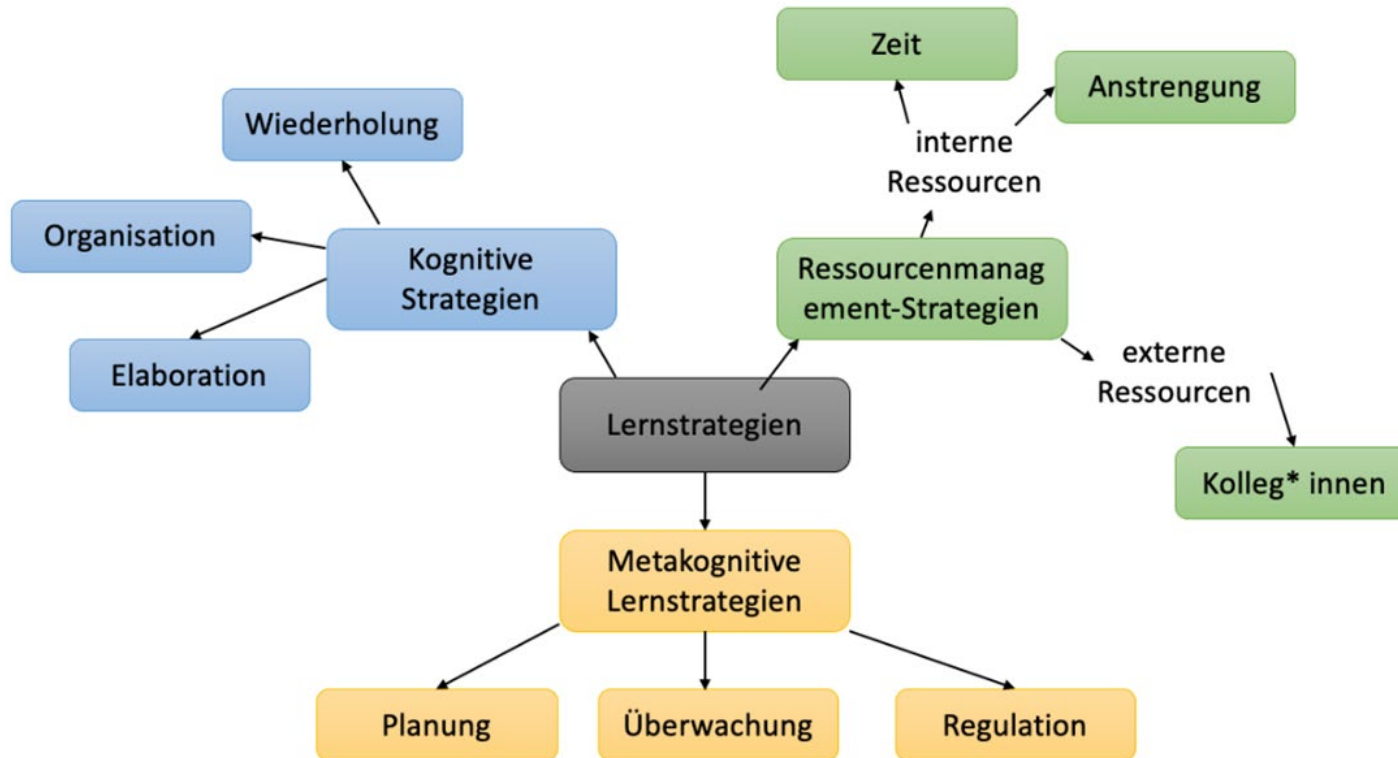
Zeit

Anstrengung

interne Ressourcen

Wiederholung

Organisation

Kognitive Strategien

Elaboration

Ressourcenmanag ement-Strategien

externe Ressourcen

Lernstrategien

Kolleg* innen

Metakognitive Lernstrategien

Planung

Überwachung

Regulation